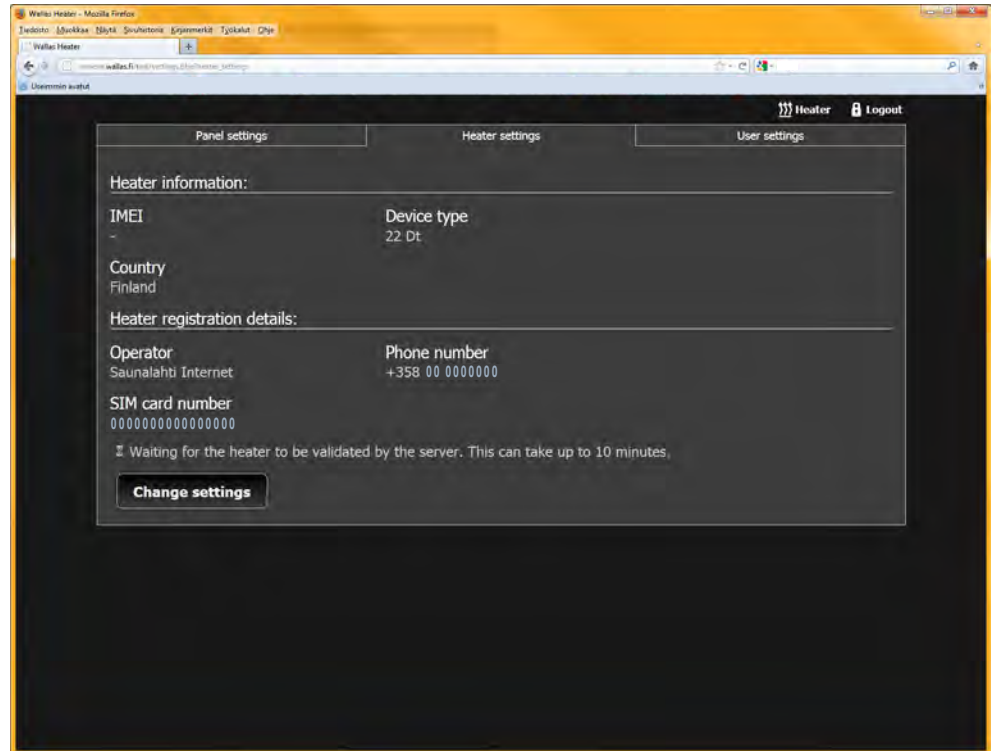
Wallas Heater - Mozilla Firefox

Tiedosto Muokkaa Näytä Sivuhistoria Kirjanmerkit Työkalut Ohje

Wallas Heater

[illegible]wallas.fi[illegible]

Useimmin avatut

Heater Logout

Panel settings | Heater settings | User settings

Heater information:

IMEI
-

Device type
22 Dt

Country
Finland

Heater registration details:

Operator
Saunalahti Internet

Phone number
+358 00 0000000

SIM card number
000000000000000

Waiting for the heater to be validated by the server. This can take up to 10 minutes.

Change settings